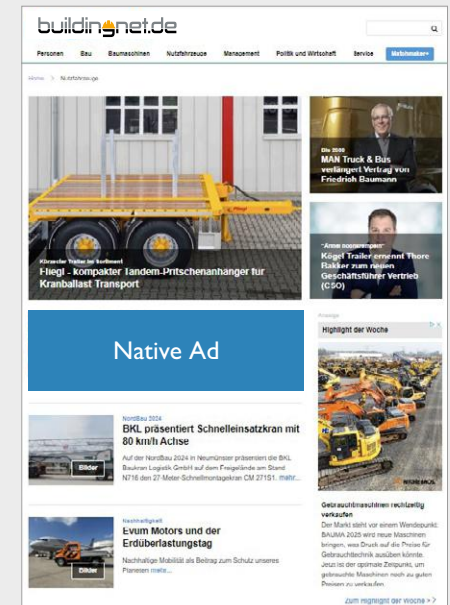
buildingnet.de

Personen | Bau | Baumaschinen | Nutzfahrzeuge | Management | Politik und Wirtschaft | Service | Matchmaker+

Home > Nutzfahrzeuge

Kompakter Trailer im Sortiment
Fliegl - kompakter Tandem-Pritschenanhänger für Kranballast Transport

Bis 2030
MAN Truck & Bus verlängert Vertrag von Friedrich Baumann

"Armee hochzertrimmen"
Kögel Trailer ernennt Thore Bakker zum neuen Geschäftsführer Vertrieb (CSO)

Native Ad

Anzeige
Highlight der Woche

NordBau 2024
BKL präsentiert Schnelleinsatzkran mit 80 km/h Achse
Auf der NordBau 2024 in Neumünster präsentiert die BKL Baukran Logistik GmbH auf dem Freigelände am Stand N716 den 27-Meter-Schnellmontagekran CM 271S1. mehr...

Bilder

Nachhaltigkeit
Evum Motors und der Erdüberlastungstag
Nachhaltige Mobilität als Beitrag zum Schutz unseres Planeten mehr...

Bilder

Gebrauchtmaschinen rechtzeitig verkaufen
Der Markt steht vor einem Wendepunkt: BAUMA 2025 wird neue Maschinen bringen, was Druck auf die Preise für Gebrauchtechnik ausüben könnte. Jetzt ist der optimale Zeitpunkt, um gebrauchte Maschinen noch zu guten Preisen zu verkaufen.

Zum Highlight der Woche >